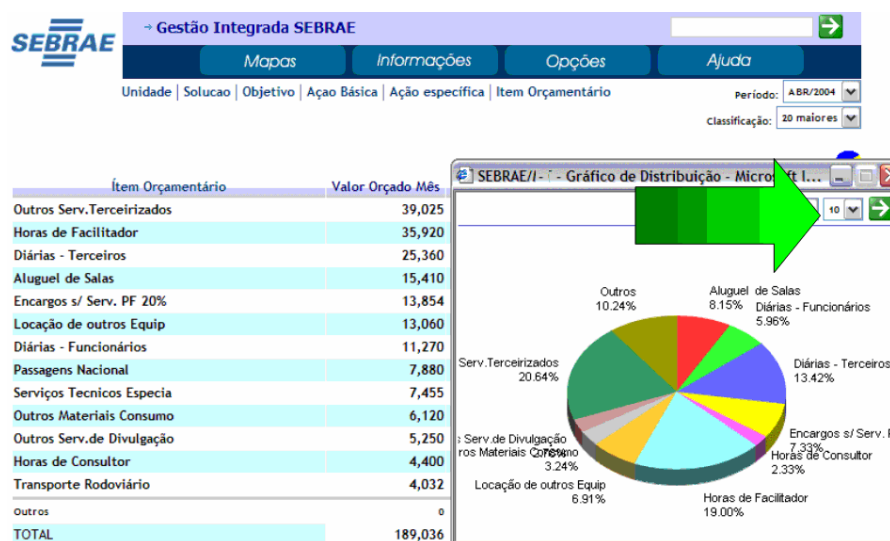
SEBRAE

→ Gestão Integrada SEBRAE

Mapas | Informações | Opções | Ajuda

Unidade | Solucao | Objetivo | Açao Básica | Ação específica | Item Orçamentário

Período: ABR/2004

Classificação: 20 maiores

| Ítem Orçamentário | Valor Orçado Mês |
|---|---|
| Outros Serv.Terceirizados | 39,025 |
| Horas de Facilitador | 35,920 |
| Diárias - Terceiros | 25,360 |
| Aluguel de Salas | 15,410 |
| Encargos s/ Serv. PF 20% | 13,854 |
| Locação de outros Equip | 13,060 |
| Diárias - Funcionários | 11,270 |
| Passagens Nacional | 7,880 |
| Serviços Tecnicos Especia | 7,455 |
| Outros Materiais Consumo | 6,120 |
| Outros Serv.de Divulgação | 5,250 |
| Horas de Consultor | 4,400 |
| Transporte Rodoviário | 4,032 |
| Outros | 0 |
| TOTAL | 189,036 |

SEBRAE/I- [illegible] - Gráfico de Distribuição - Micro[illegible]ft I...

10

Outros 10.24%
Aluguel de Salas 8.15%
Diárias - Funcionários 5.96%
Diárias - Terceiros 13.42%
Encargos s/ Serv. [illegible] 7.33%
Horas de Consultor 2.33%
Horas de Facilitador 19.00%
Locação de outros Equip 6.91%
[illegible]s Serv.de Divulgação
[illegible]ros Materiais Consumo
3.24%
Serv.Terceirizados 20.64%